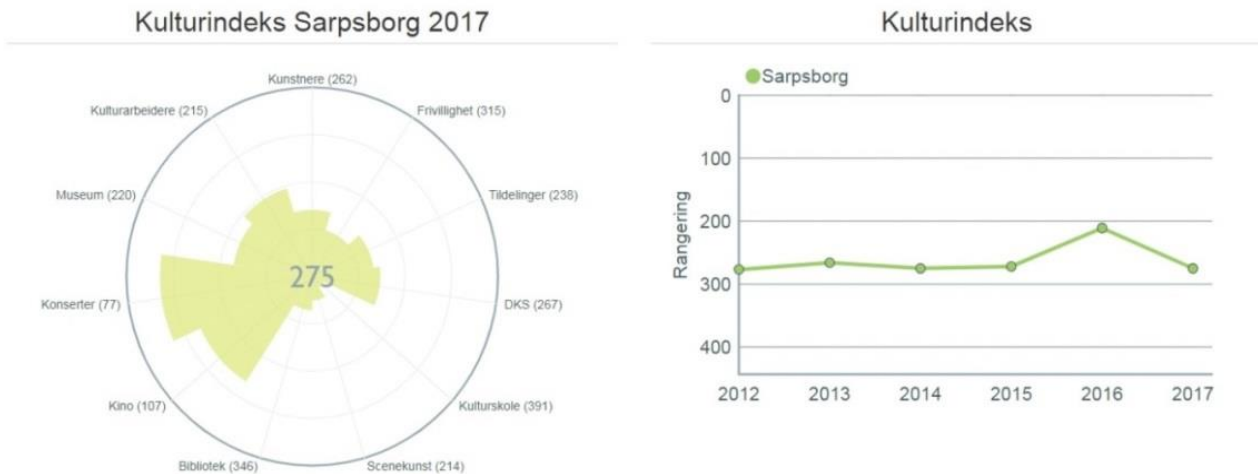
Kulturindeks Sarpsborg 2017

Kunstnere (262)
Frivillighet (315)
Tildelinger (238)
DKS (267)
Kulturskole (391)
Scenekunst (214)
Bibliotek (346)
Kino (107)
Konserter (77)
Museum (220)
Kulturarbeidere (215)
275

Kulturindeks

Sarpsborg
0
100
200
300
400
Rangering
2012
2013
2014
2015
2016
2017